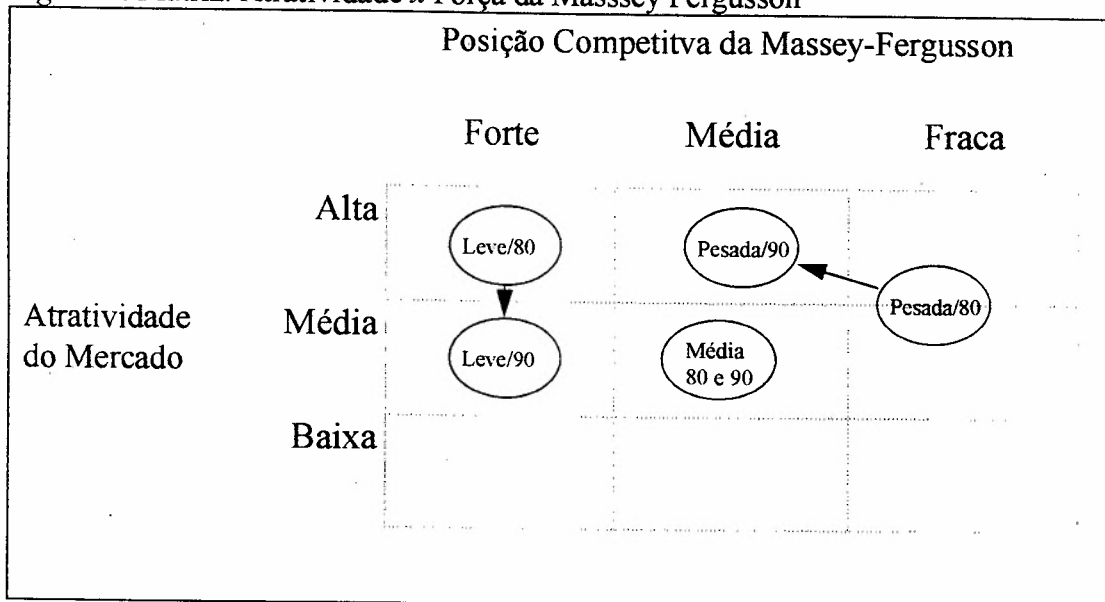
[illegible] Atratividade x Força da Masssey Fergusson

Posição Competitva da Massey-Fergusson

Forte Média Fraca

Alta

Leve/80

Pesada/90

Atratividade do Mercado

Média

Pesada/80

Leve/90

Média 80 e 90

Baixa